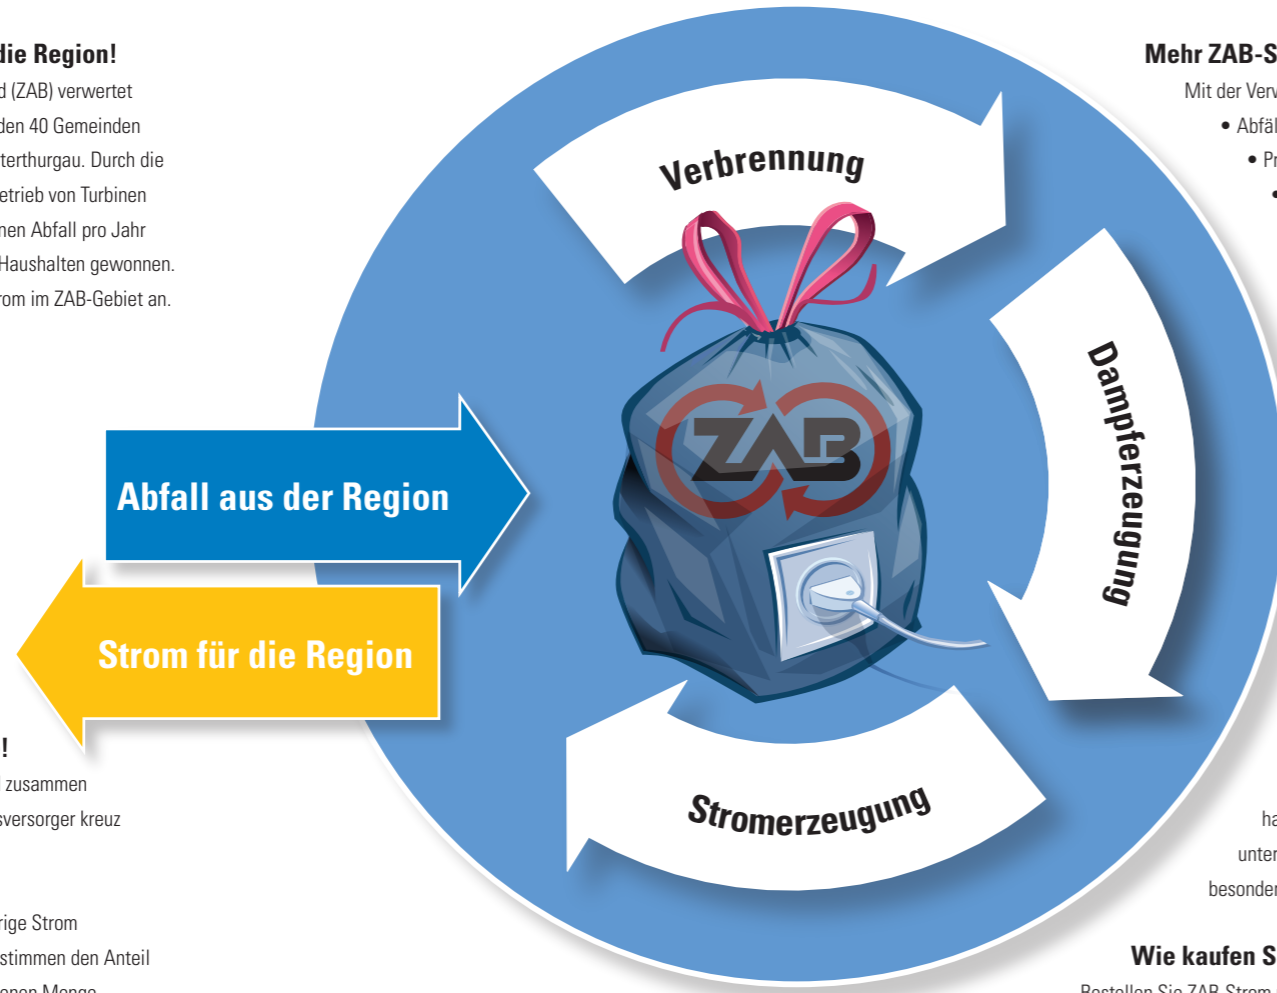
die Region!

d (ZAB) verwertet den 40 Gemeinden terthurgau. Durch die etrieb von Turbinen nen Abfall pro Jahr Haushalten gewonnen. rom im ZAB-Gebiet an.

!

zusammen sversorger kreuz

rige Strom stimmen den Anteil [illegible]

Mehr ZAB-S

Mit der Verv

• Abfäl

• Pr

•

Verbrennung

Dampferzeugung

Stromerzeugung

Abfall aus der Region

Strom für die Region

ZAB

ha

unter

besonder

Wie kaufen S

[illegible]